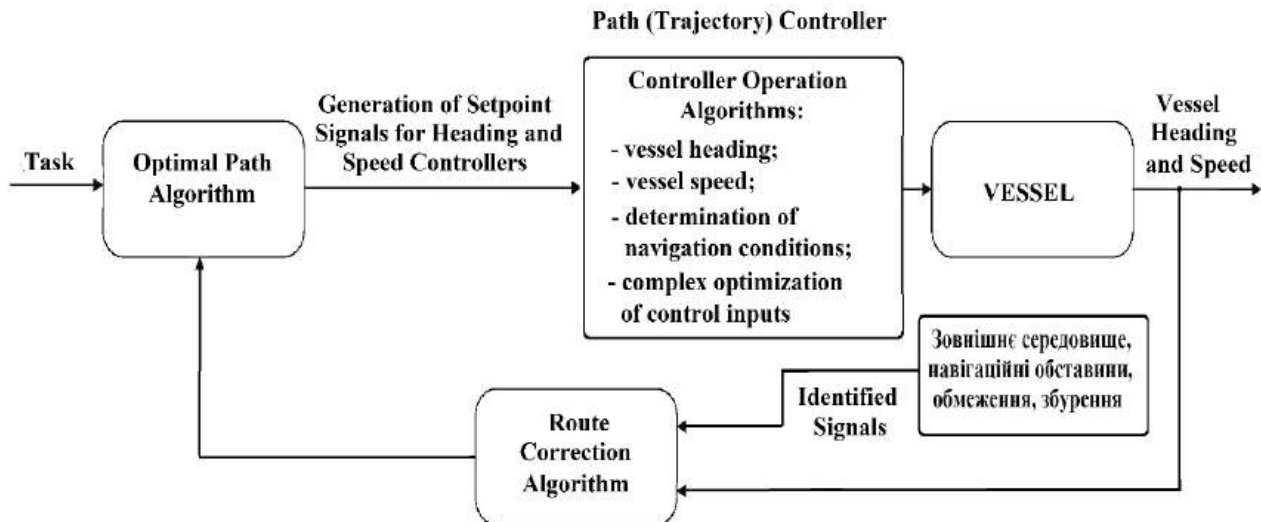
Path (Trajectory) Controller

Task

Optimal Path Algorithm

Generation of Setpoint Signals for Heading and Speed Controllers

Controller Operation Algorithms:
- vessel heading;
- vessel speed;
- determination of navigation conditions;
- complex optimization of control inputs

VESSEL

Vessel Heading and Speed

Зовнішнє середовище, навігаційні обставини, обмеження, збурення

Identified Signals

Route Correction Algorithm